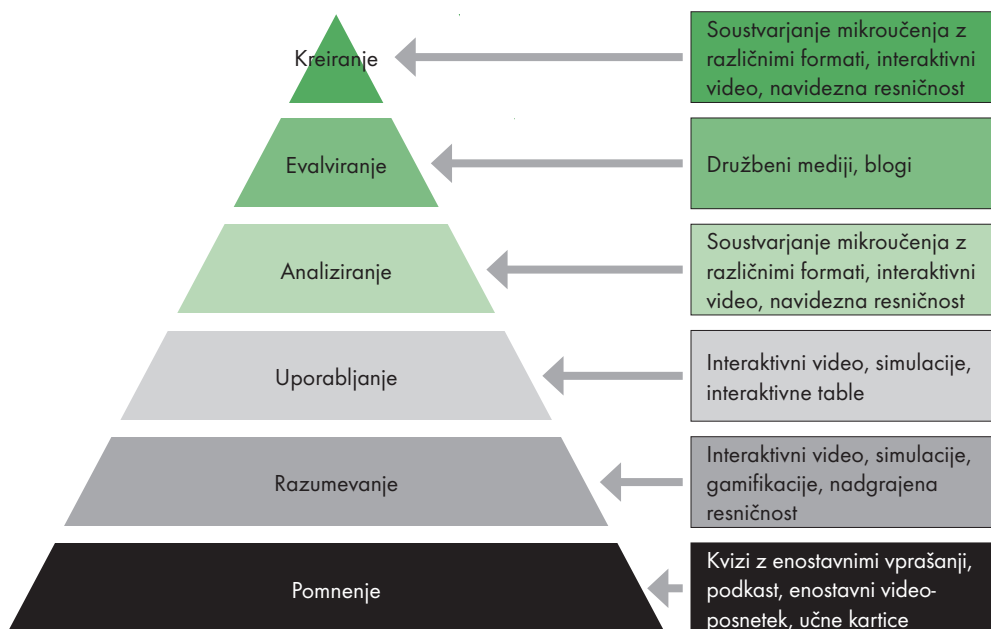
Kreiranje

Soustvarjanje mikroučenja z različnimi formati, interaktivni video, navidezna resničnost

Evalviranje

Družbeni mediji, blogi

Analiziranje

Soustvarjanje mikroučenja z različnimi formati, interaktivni video, navidezna resničnost

Uporabljanje

Interaktivni video, simulacije, interaktivne table

Razumevanje

Interaktivni video, simulacije, gamifikacije, nadgrajena resničnost

Pomnenje

Kvizi z enostavnimi vprašanji, podkast, enostavni videoposnetek, učne kartice